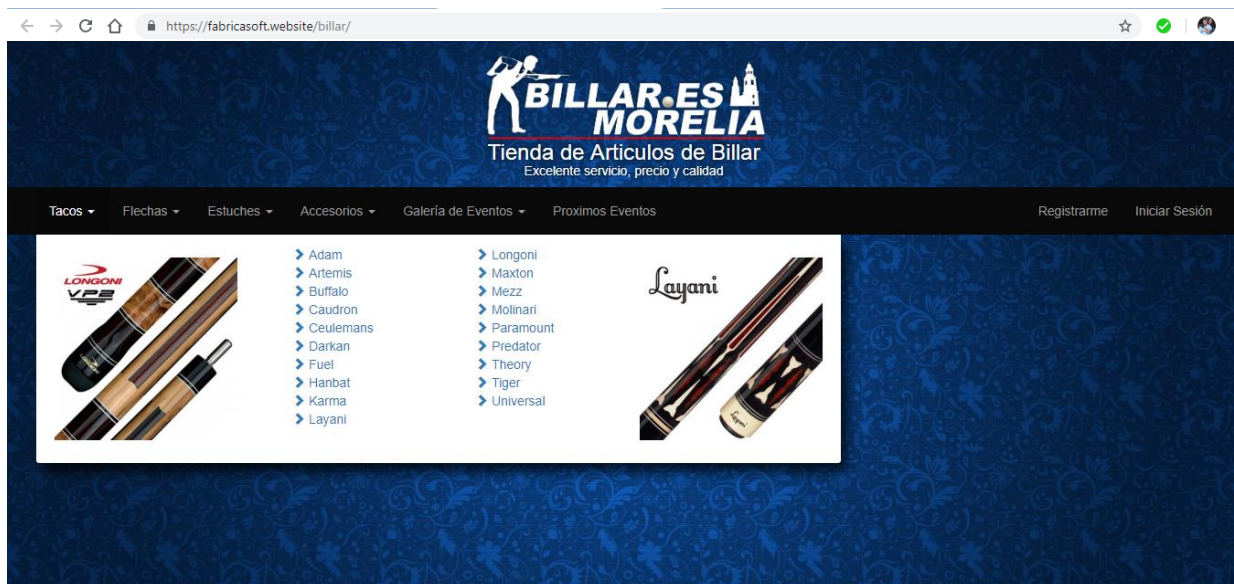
https://fabricasoft.website/billar/

BILLAR.ES MORELIA
Tienda de Articulos de Billar
Excelente servicio, precio y calidad

Tacos ▾ Flechas ▾ Estuches ▾ Accesorios ▾ Galería de Eventos ▾ Proximos Eventos Registrarme Iniciar Sesión

LONGONI VP2

Adam
Artemis
Buffalo
Caudron
Ceulemans
Darkan
Fuel
Hanbat
Karma
Layani

Longoni
Maxton
Mezz
Molinari
Paramount
Predator
Theory
Tiger
Universal

Layani